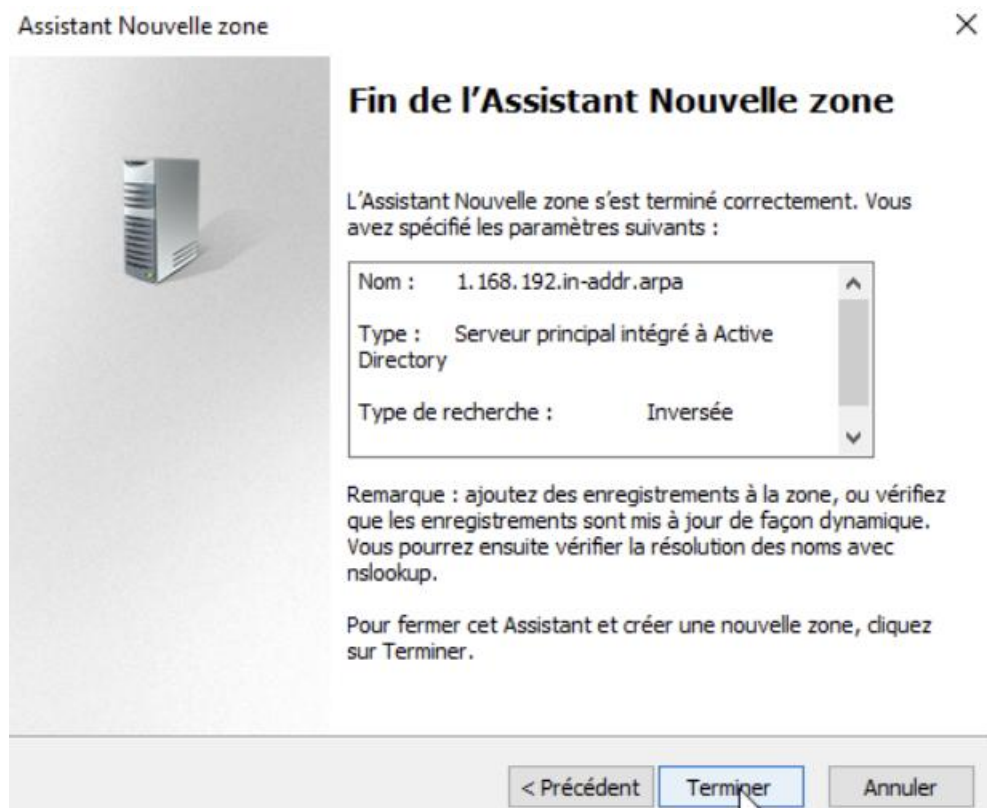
Assistant Nouvelle zone

×

Fin de l'Assistant Nouvelle zone

L'Assistant Nouvelle zone s'est terminé correctement. Vous avez spécifié les paramètres suivants :

Nom : 1.168.192.in-addr.arpa

Type : Serveur principal intégré à Active Directory

Type de recherche : Inversée

Remarque : ajoutez des enregistrements à la zone, ou vérifiez que les enregistrements sont mis à jour de façon dynamique. Vous pourrez ensuite vérifier la résolution des noms avec nslookup.

Pour fermer cet Assistant et créer une nouvelle zone, cliquez sur Terminer.

< Précédent | Terminer | Annuler